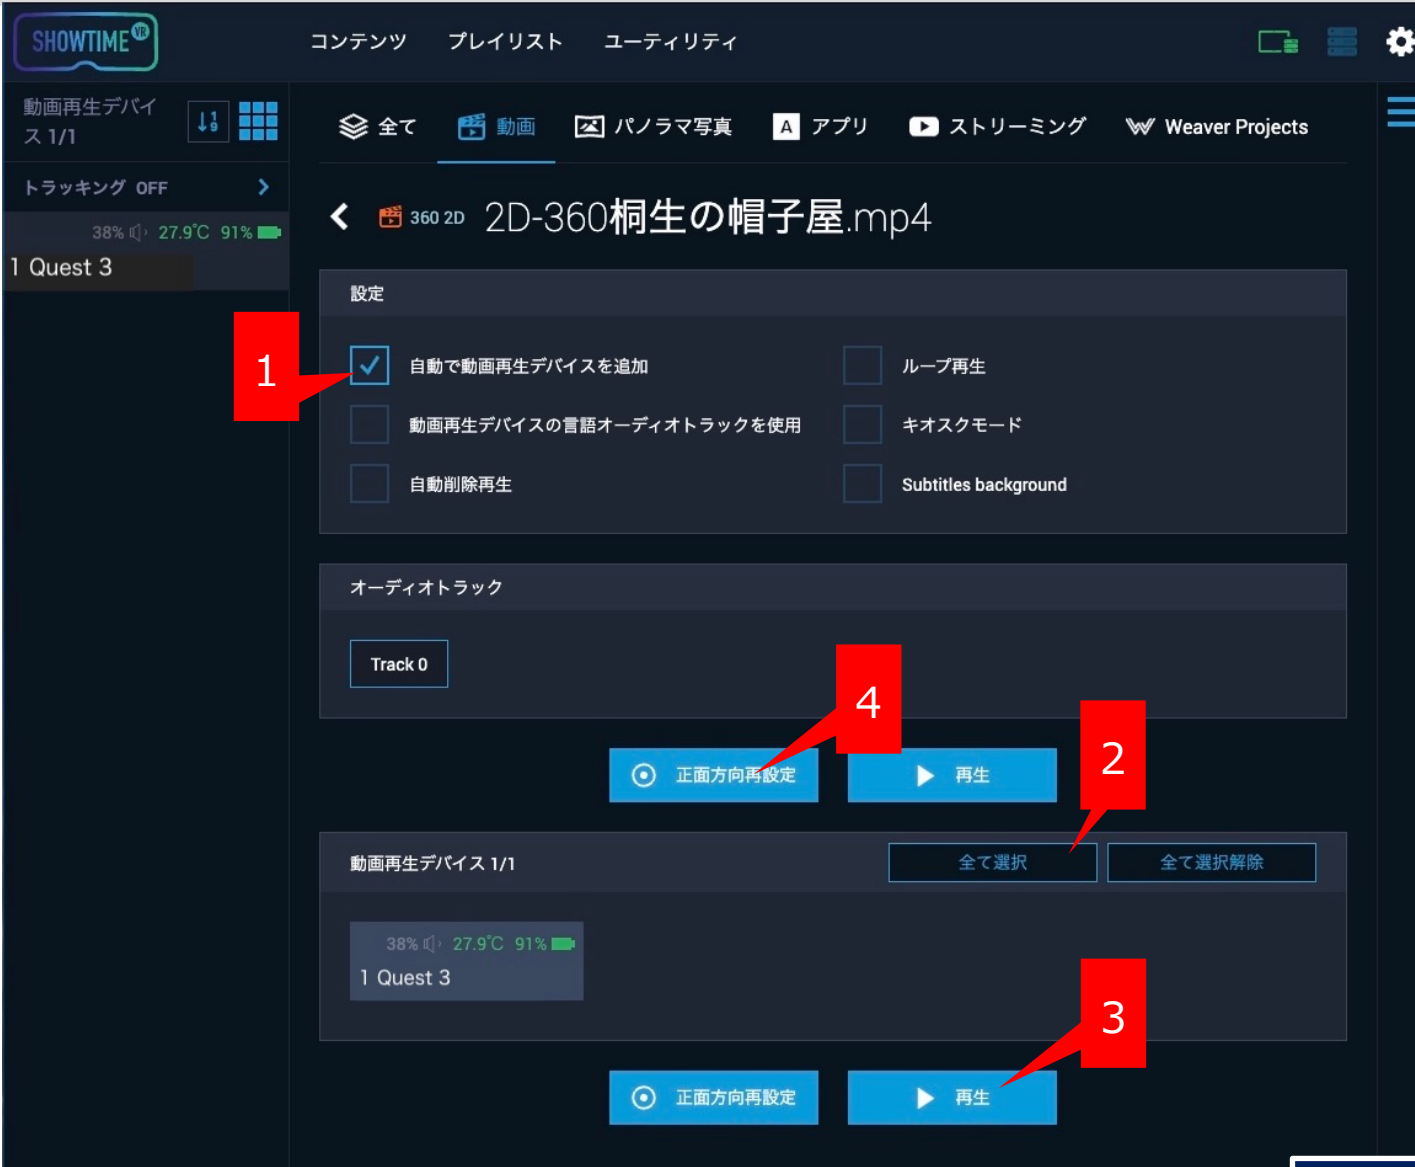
SHOWTIME VR

コンテンツ プレイリスト ユーティリティ

動画再生デバイス 1/1

トラッキング OFF

38% 27.9℃ 91%
1 Quest 3

全て 動画 パノラマ写真 アプリ ストリーミング Weaver Projects

360 2D 2D-360桐生の帽子屋.mp4

設定

1

自動で動画再生デバイスを追加
ループ再生
動画再生デバイスの言語オーディオトラックを使用
キオスクモード
自動削除再生
Subtitles background

オーディオトラック

Track 0

4

正面方向再設定
再生

2

動画再生デバイス 1/1
全て選択
全て選択解除

38% 27.9℃ 91%
1 Quest 3

3

正面方向再設定
再生